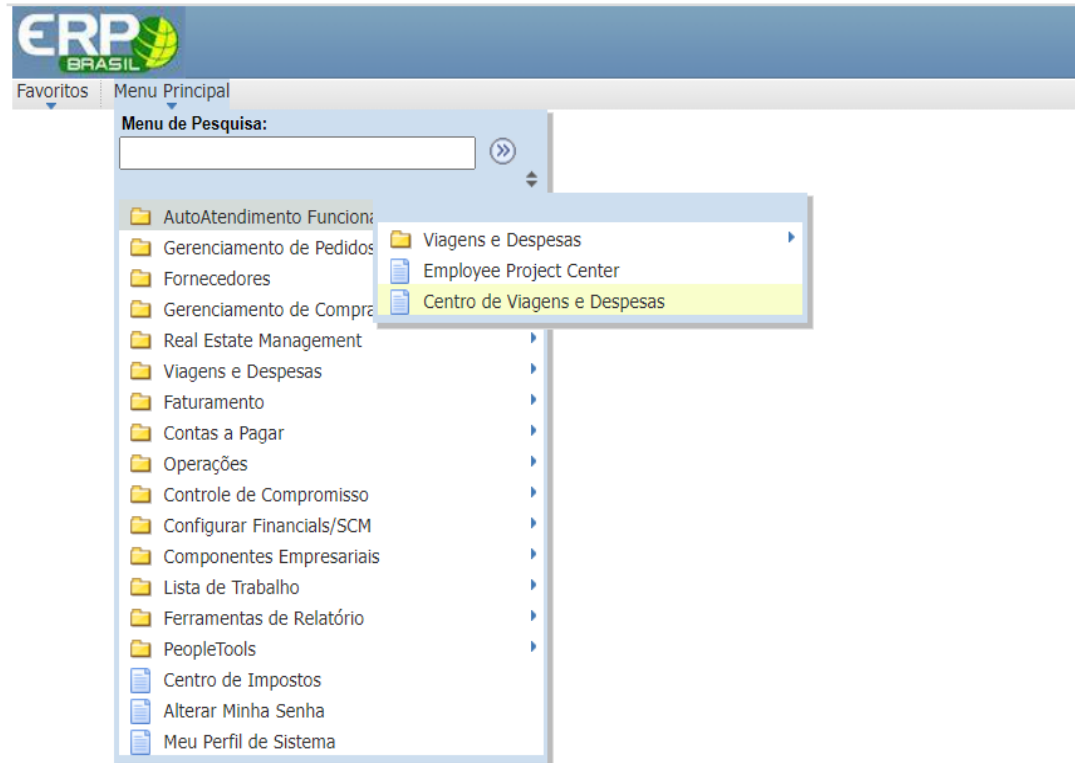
ERP BRASIL

Favoritos Menu Principal

Menu de Pesquisa:

AutoAtendimento Funciona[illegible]
Gerenciamento de Pedidos
Fornecedores
Gerenciamento de Compra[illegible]
Real Estate Management
Viagens e Despesas
Faturamento
Contas a Pagar
Operações
Controle de Compromisso
Configurar Financials/SCM
Componentes Empresariais
Lista de Trabalho
Ferramentas de Relatório
PeopleTools
Centro de Impostos
Alterar Minha Senha
Meu Perfil de Sistema

Viagens e Despesas
Employee Project Center
Centro de Viagens e Despesas